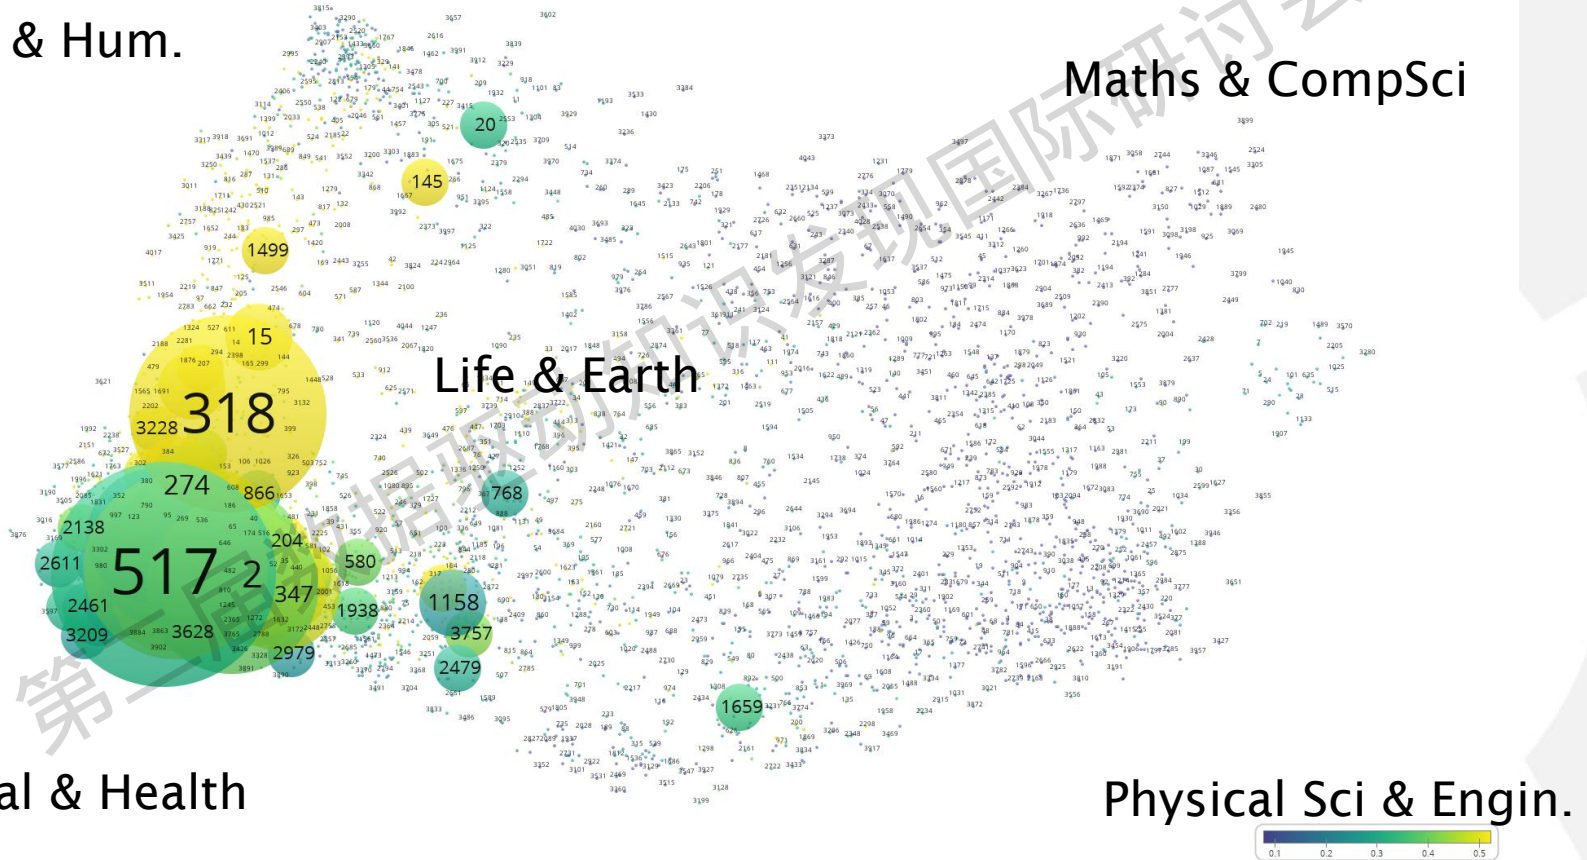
& Hum.

Maths & CompSci

Life & Earth

al & Health

Physical Sci & Engin.

20
145
1499
15
318
3228
274
866
2138
517
2
2611
2461
3209
3628
204
347
580
1938
2979
768
1158
3757
2479
1659

0.1 0.2 0.3 0.4 0.5

第二届数据驱动知识发现国际研讨会